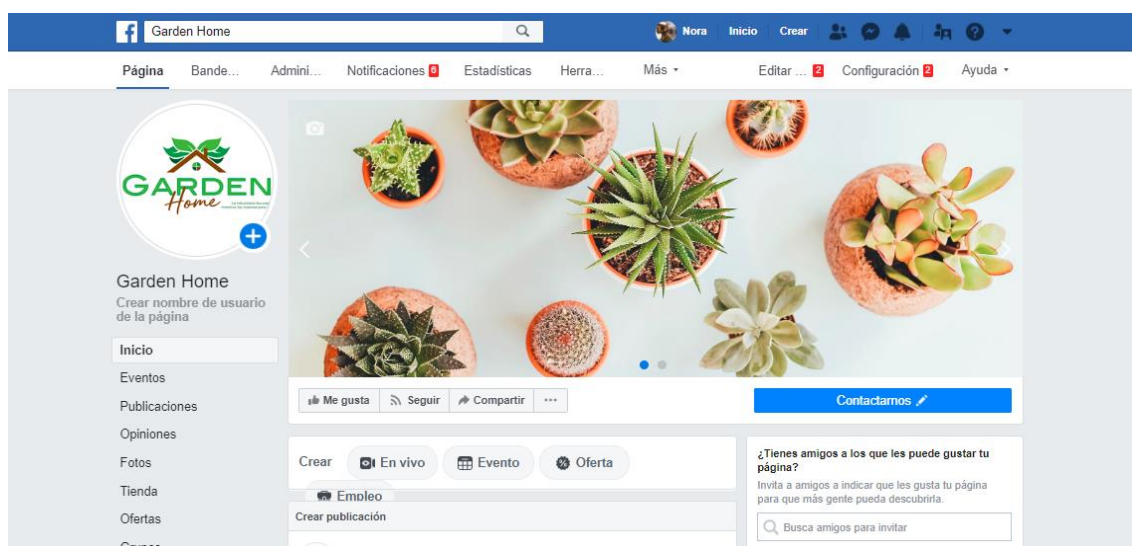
Garden Home

Nora Inicio Crear

Página Bande... Admini... Notificaciones 9 Estadísticas Herra... Más ▾ Editar ... 2 Configuración 2 Ayuda ▾

GARDEN Home

Garden Home
Crear nombre de usuario de la página

Inicio
Eventos
Publicaciones
Opiniones
Fotos
Tienda
Ofertas
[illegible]

Me gusta Seguir Compartir ...

Contactarnos

Crear En vivo Evento Oferta Empleo

Crear publicación

¿Tienes amigos a los que les puede gustar tu página?
Invita a amigos a indicar que les gusta tu página para que más gente pueda descubrirla.

Busca amigos para invitar